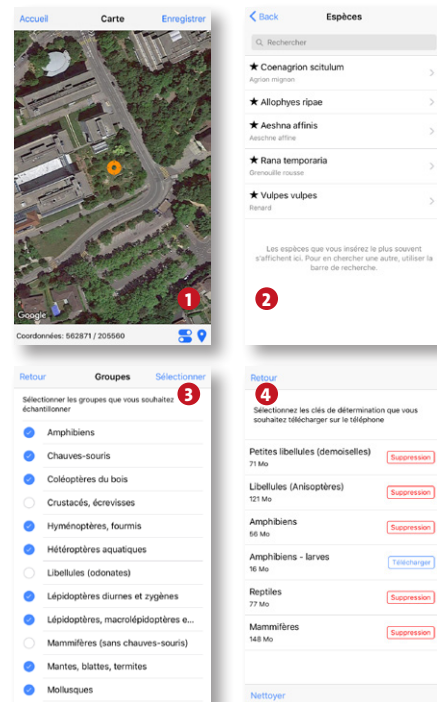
Accueil Carte Enregistrer

Google

1

Coordonnées: 562871 / 205560

< Back Espèces

Rechercher

★ Coenagrion scitulum
Agrion mignon

★ Allophyes ripae

★ Aeshna affinis
Aeschne affine

★ Rana temporaria
Grenouille rousse

★ Vulpes vulpes
Renard

Les espèces que vous insérez le plus souvent s'affichent ici. Pour en chercher une autre, utiliser la barre de recherche.

2

Retour Groupes Sélectionner

3

Sélectionner les groupes que vous souhaitez échantillonner

Amphibiens
Chauves-souris
Coléoptères du bois
Crustacés, écrevisses
Hyménoptères, fourmis
Hétéroptères aquatiques
Libellules (odonates)
Lépidoptères diurnes et zygènes
Lépidoptères, macrolépidoptères e...
Mammifères (sans chauves-souris)
Mantes, blattes, termites
Mollusques

Retour

4

Sélectionnez les clés de détermination que vous souhaitez télécharger sur le téléphone

| | |
|---|---|
| Petites libellules (demoiselles) 71 Mo | Suppression |
| Libellules (Anisoptères) 121 Mo | Suppression |
| Amphibiens 56 Mo | Suppression |
| Amphibiens - larves 16 Mo | Télécharger |
| Reptiles 77 Mo | Suppression |
| Mammifères 148 Mo | Suppression |

Nettoyer